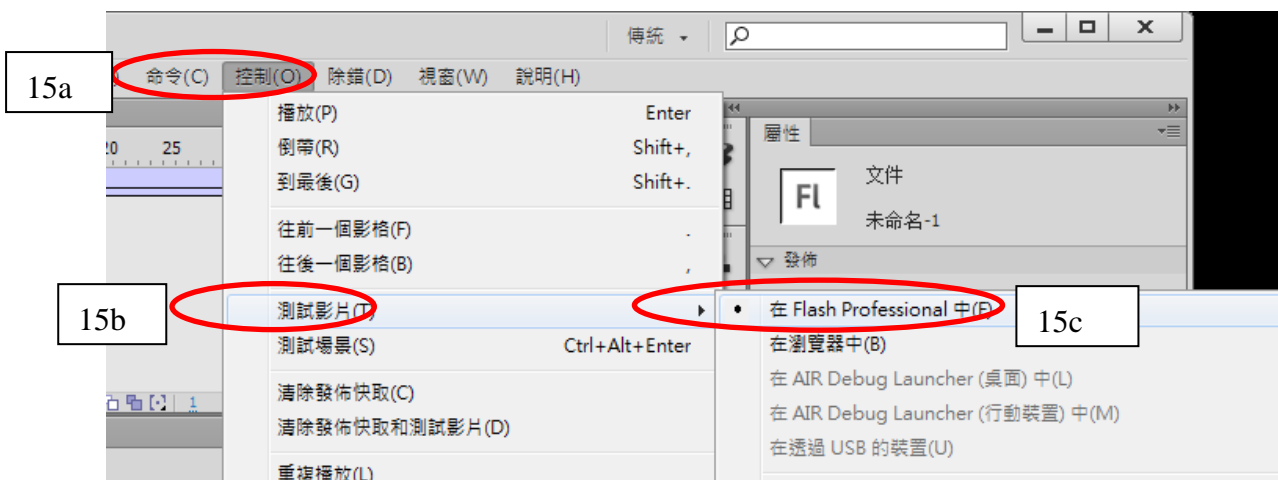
傳統

15a

命令(C) 控制(O) 除錯(D) 視窗(W) 說明(H)

20 25

播放(P) Enter
倒帶(R) Shift+,
到最後(G) Shift+.

往前一個影格(F) .
往後一個影格(B) ,

15b

測試影片(T)
測試場景(S) Ctrl+Alt+Enter

清除發佈快取(C)
清除發佈快取和測試影片(D)

重複播放(L)

屬性

Fl

文件

未命名-1

發佈

在 Flash Professional 中(F)

15c

在瀏覽器中(B)
在 AIR Debug Launcher (桌面) 中(L)
在 AIR Debug Launcher (行動裝置) 中(M)
在透過 USB 的裝置(U)

1